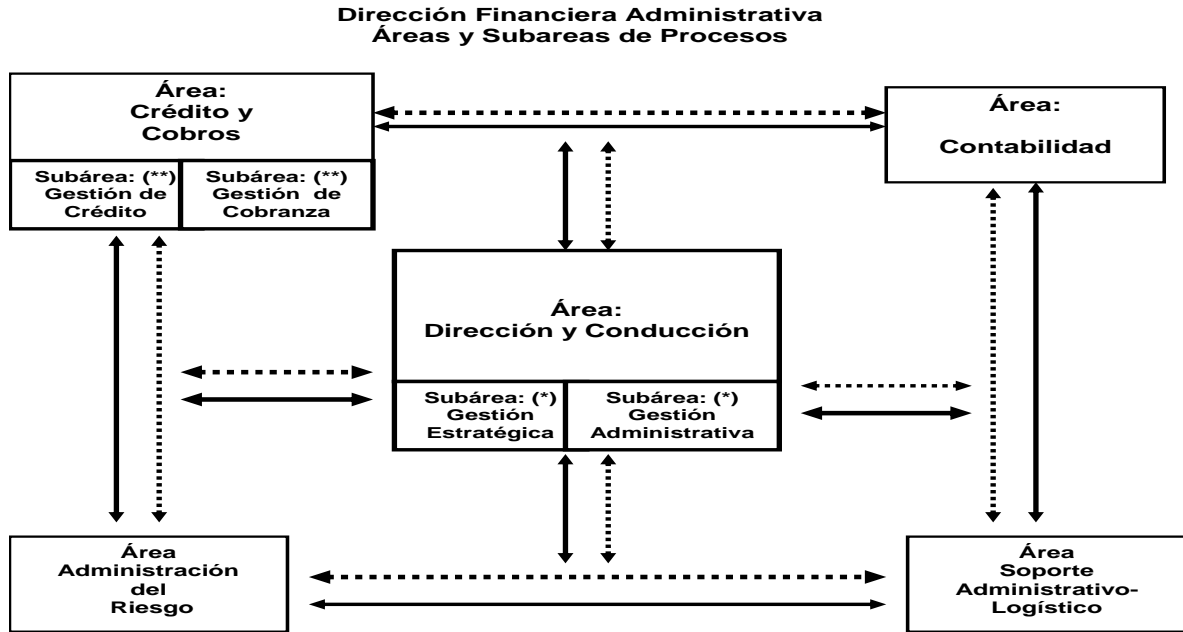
Dirección Financiera Administrativa
Áreas y Subareas de Procesos

Área:
Crédito y
Cobros

Subárea: (**)
Gestión de
Crédito

Subárea: (**)
Gestión de
Cobranza

Área:

Contabilidad

Área:
Dirección y Conducción

Subárea: (*)
Gestión
Estratégica

Subárea: (*)
Gestión
Administrativa

Área
Administración
del
Riesgo

Área
Soporte
Administrativo-
Logístico